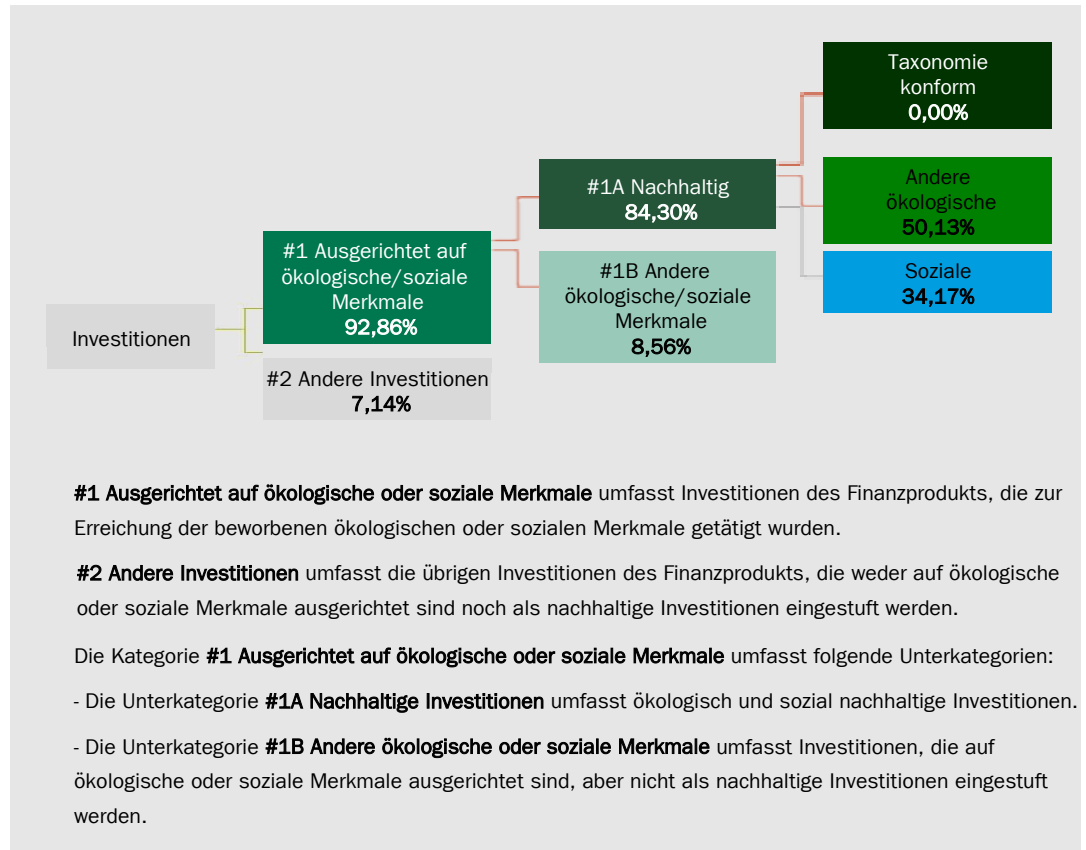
Taxonomie konform
0,00%

#1A Nachhaltig
84,30%

Andere ökologische
50,13%

#1 Ausgerichtet auf ökologische/soziale Merkmale
92,86%

#1B Andere ökologische/soziale Merkmale
8,56%

Soziale
34,17%

Investitionen

#2 Andere Investitionen
7,14%

**#1 Ausgerichtet auf ökologische oder soziale Merkmale** umfasst Investitionen des Finanzprodukts, die zur Erreichung der beworbenen ökologischen oder sozialen Merkmale getätigt wurden.

**#2 Andere Investitionen** umfasst die übrigen Investitionen des Finanzprodukts, die weder auf ökologische oder soziale Merkmale ausgerichtet sind noch als nachhaltige Investitionen eingestuft werden.

Die Kategorie **#1 Ausgerichtet auf ökologische oder soziale Merkmale** umfasst folgende Unterkategorien:

- Die Unterkategorie **#1A Nachhaltige Investitionen** umfasst ökologisch und sozial nachhaltige Investitionen.

- Die Unterkategorie **#1B Andere ökologische oder soziale Merkmale** umfasst Investitionen, die auf ökologische oder soziale Merkmale ausgerichtet sind, aber nicht als nachhaltige Investitionen eingestuft werden.